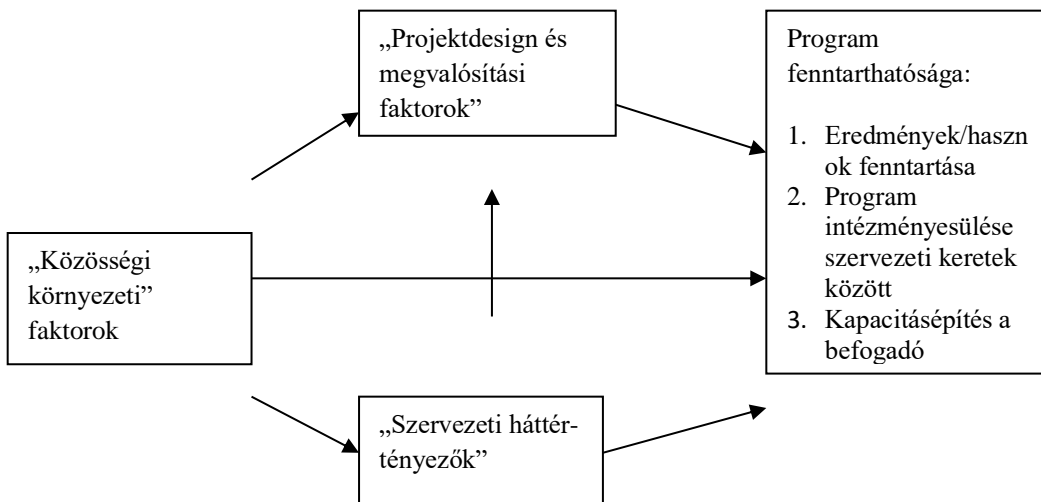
„Projektdesign és megvalósítási faktorok”

Program fenntarthatósága:

1. Eredmények/hasznok fenntartása
2. Program intézményesülése szervezeti keretek között
3. Kapacitásépítés a befogadó

„Közösségi környezeti” faktorok

„Szervezeti háttértényezők”